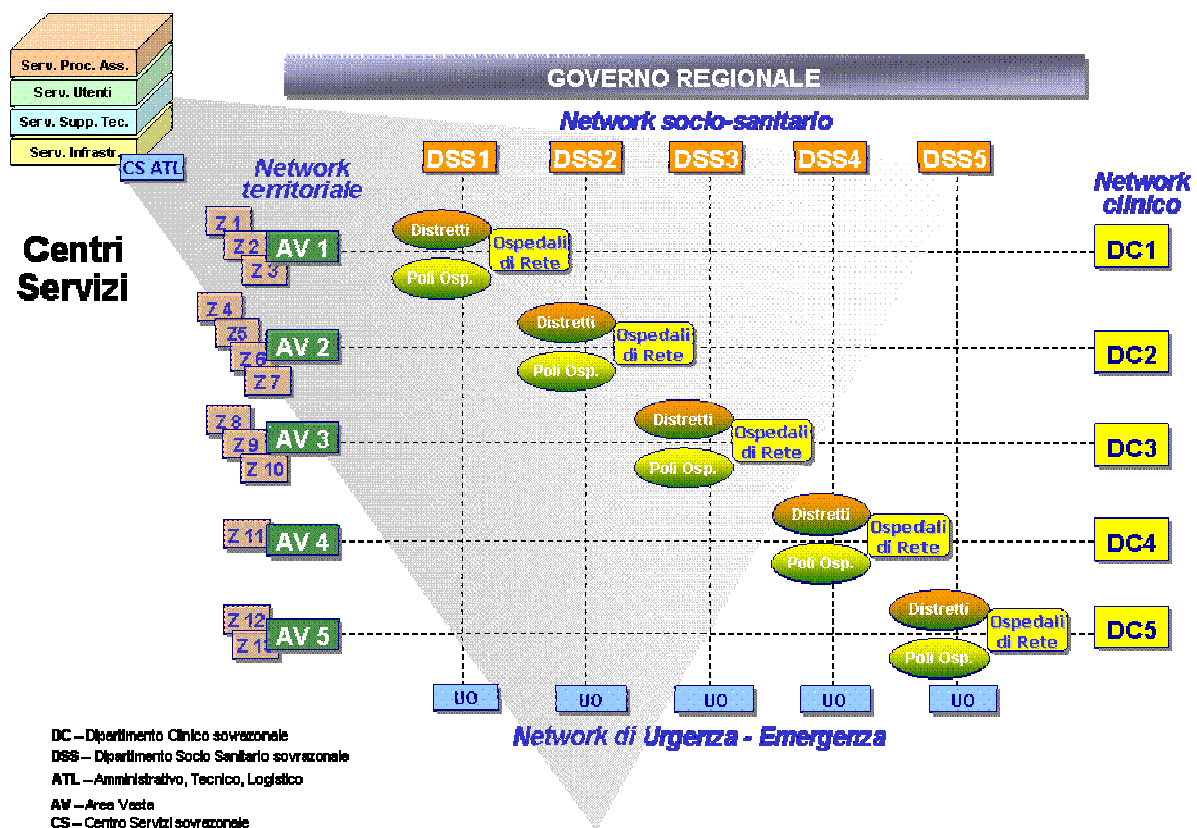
Serv. Proc. Ass.
Serv. Utenti
Serv. Supp. Tec.
Serv. Infrastr.
CS ATL

GOVERNO REGIONALE

Network socio-sanitario

DSS1 DSS2 DSS3 DSS4 DSS5

Network territoriale

Network clinico

Centri Servizi

Z 1
Z 2
Z 3
AV 1
Distretti
Ospedali di Rete
Poli Osp.
DC1

Z 4
Z5
Z 6
Z 7
AV 2
Distretti
Ospedali di Rete
Poli Osp.
DC2

Z 8
Z 9
Z 10
AV 3
Distretti
Ospedali di Rete
Poli Osp.
DC3

Z 11
AV 4
Distretti
Ospedali di Rete
Poli Osp.
DC4

Z 12
Z 13
AV 5
Distretti
Ospedali di Rete
Poli Osp.
DC5

UO UO UO UO UO

Network di Urgenza - Emergenza

DC – Dipartimento Clinico sovrazonale
DSS – Dipartimento Socio Sanitario sovrazonale
ATL – Amministrativo, Tecnico, Logistico
AV – Area Vasta
CS – Centro Servizi sovrazonale